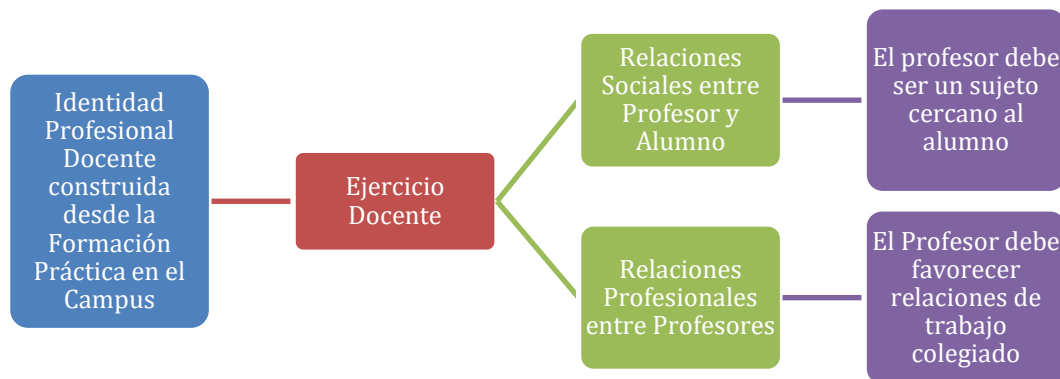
Identidad Profesional Docente construida desde la Formación Práctica en el Campus

Ejercicio Docente

Relaciones Sociales entre Profesor y Alumno

El profesor debe ser un sujeto cercano al alumno

Relaciones Profesionales entre Profesores

El Profesor debe favorecer relaciones de trabajo colegiado